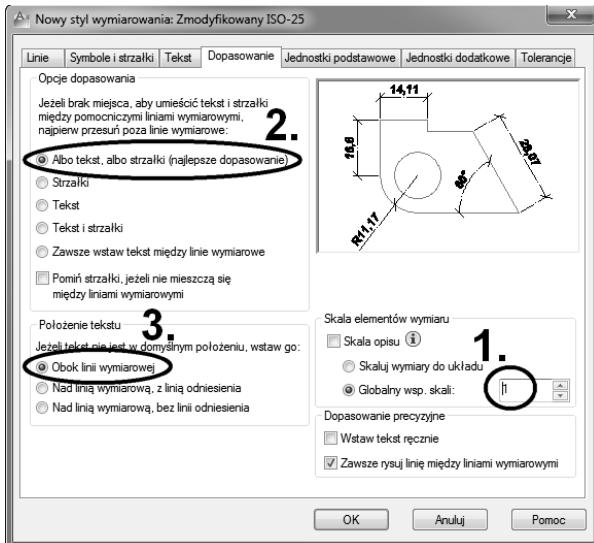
Nowy styl wymiarowania: Zmodyfikowany ISO-25

Linie | Symbole i strzałki | Tekst | Dopasowanie | Jednostki podstawowe | Jednostki dodatkowe | Tolerancje

Opcje dopasowania

Jeżeli brak miejsca, aby umieścić tekst i strzałki między pomocniczymi liniami wymiarowymi, najpierw przesuń poza linie wymiarowe:

2.

Albo tekst, albo strzałki (najlepsze dopasowanie)
Strzałki
Tekst
Tekst i strzałki
Zawsze wstaw tekst między linie wymiarowe
Pomiń strzałki, jeżeli nie mieszczą się między liniami wymiarowymi

14,11
16,6
25,07
60°
R11,17

Położenie tekstu

3.

Jeżeli tekst nie jest w domyślnym położeniu, wstaw go:
Obok linii wymiarowej
Nad linią wymiarową, z linią odniesienia
Nad linią wymiarową, bez linii odniesienia

Skala elementów wymiaru
Skala opisu
Skaluj wymiary do układu
Globalny wsp. skali: 1

1.

Dopasowanie precyzyjne
Wstaw tekst ręcznie
Zawsze rysuj linię między liniami wymiarowymi

OK | Anuluj | Pomoc